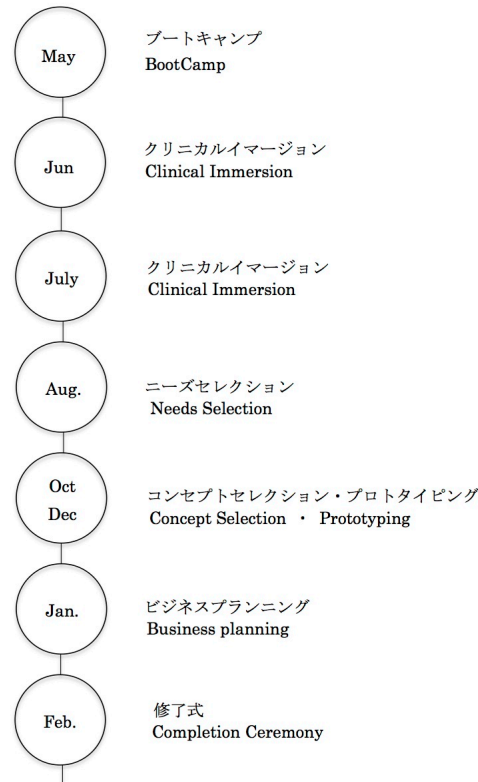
May

ブートキャンプ
BootCamp

Jun

クリニカルイマージョン
Clinical Immersion

July

クリニカルイマージョン
Clinical Immersion

Aug.

ニーズセレクション
Needs Selection

Oct
Dec

コンセプトセレクション・プロトタイピング
Concept Selection ・ Prototyping

Jan.

ビジネスプランニング
Business planning

Feb.

修了式
Completion Ceremony